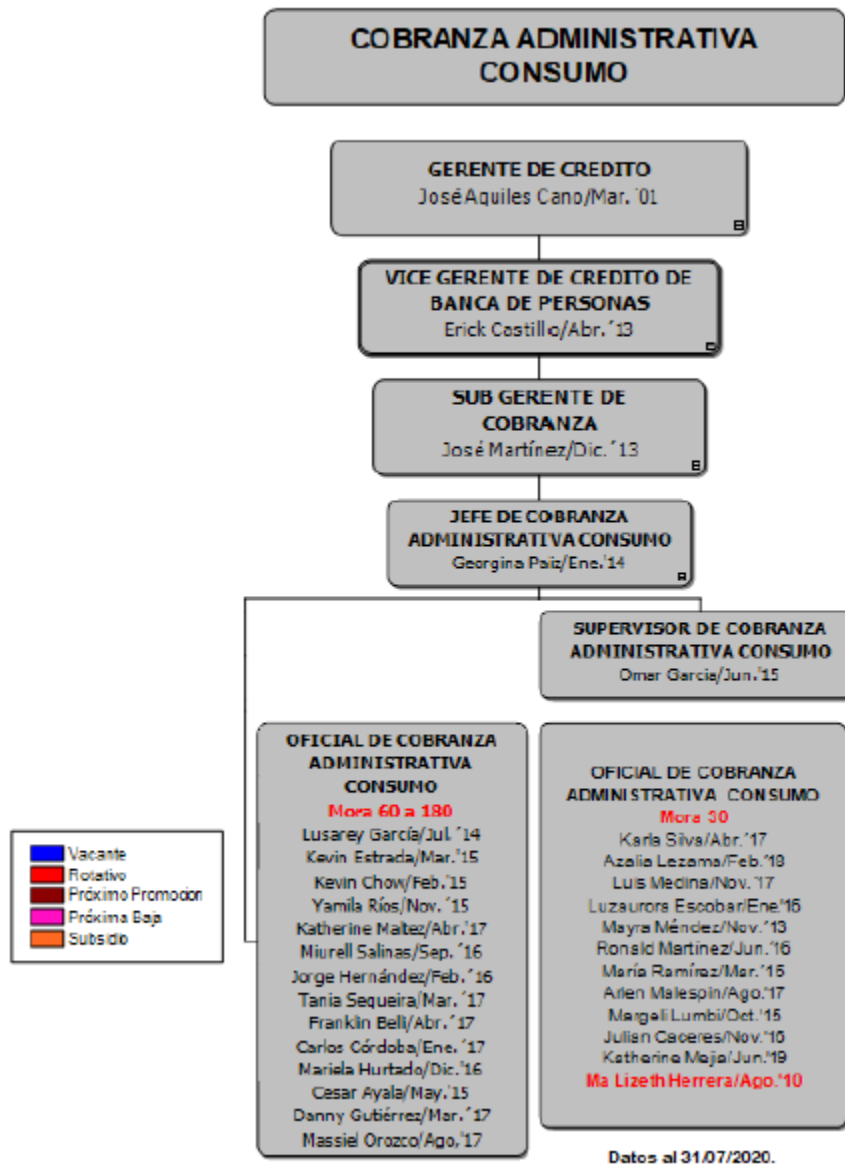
COBRANZA ADMINISTRATIVA CONSUMO

GERENTE DE CREDITO
José Aquiles Cano/Mar. ´01

VICE GERENTE DE CREDITO DE BANCA DE PERSONAS
Erick Castillo/Abr. ´13

SUB GERENTE DE COBRANZA
José Martínez/Dic. ´13

JEFE DE COBRANZA ADMINISTRATIVA CONSUMO
Georgina Paiz/Ene.´14

SUPERVISOR DE COBRANZA ADMINISTRATIVA CONSUMO
Omar García/Jun.´15

OFICIAL DE COBRANZA ADMINISTRATIVA CONSUMO
Mora 60 a 180
Lusarey García/Jul. ´14
Kevin Estrada/Mar.´15
Kevin Chow/Feb.´15
Yamila Ríos/Nov. ´15
Katherine Maltez/Abr.´17
Miurell Salinas/Sep. ´16
Jorge Hernández/Feb.´16
Tania Sequeira/Mar. ´17
Franklin Belli/Abr.´17
Carlos Córdoba/Ene. ´17
Mariela Hurtado/Dic.´16
Cesar Ayala/May.´15
Danny Gutiérrez/Mar.´17
Massiel Orozco/Ago.´17

OFICIAL DE COBRANZA ADMINISTRATIVA CONSUMO
Mora 30
Karla Silva/Abr.´17
Azalia Lezama/Feb.´18
Luis Medina/Nov.´17
Luzaurora Escobar/Ene.´16
Mayra Méndez/Nov.´13
Ronald Martínez/Jun.´16
María Ramírez/Mar.´15
Arlen Malespín/Ago.´17
Margeli Lumbi/Oct.´15
Julian Caceres/Nov.´16
Katherine Mejía/Jun.´19
Ma Lizeth Herrera/Ago.´10

Vacante
Rotativo
Próximo Promocion
Próxima Baja
Subsidio

Datos al 31/07/2020.